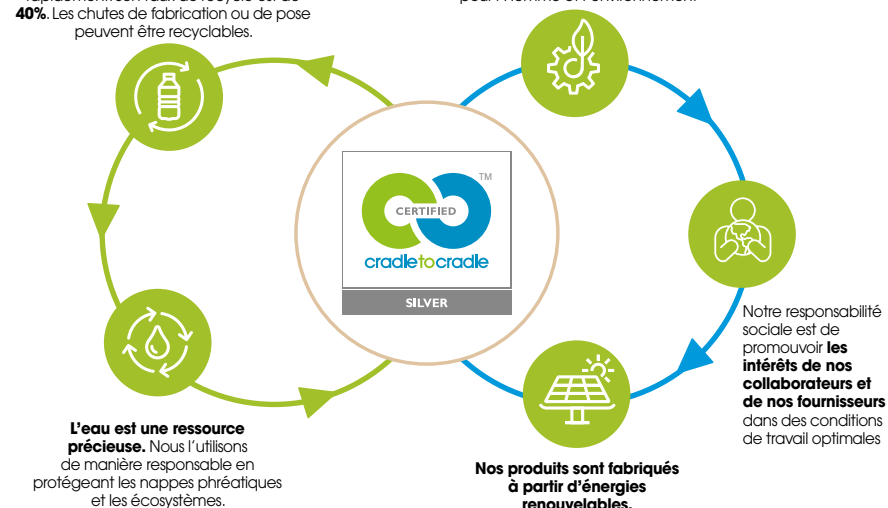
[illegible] **40%**. Les chutes de fabrication ou de pose peuvent être recyclables.

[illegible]

CERTIFIED
TM
cradletocradle
SILVER

Notre responsabilité sociale est de promouvoir **les intérêts de nos collaborateurs et de nos fournisseurs** dans des conditions de travail optimales

**L'eau est une ressource précieuse.** Nous l'utilisons de manière responsable en protégeant les nappes phréatiques et les écosystèmes.

**Nos produits sont fabriqués à partir d'énergies renouvelables.**